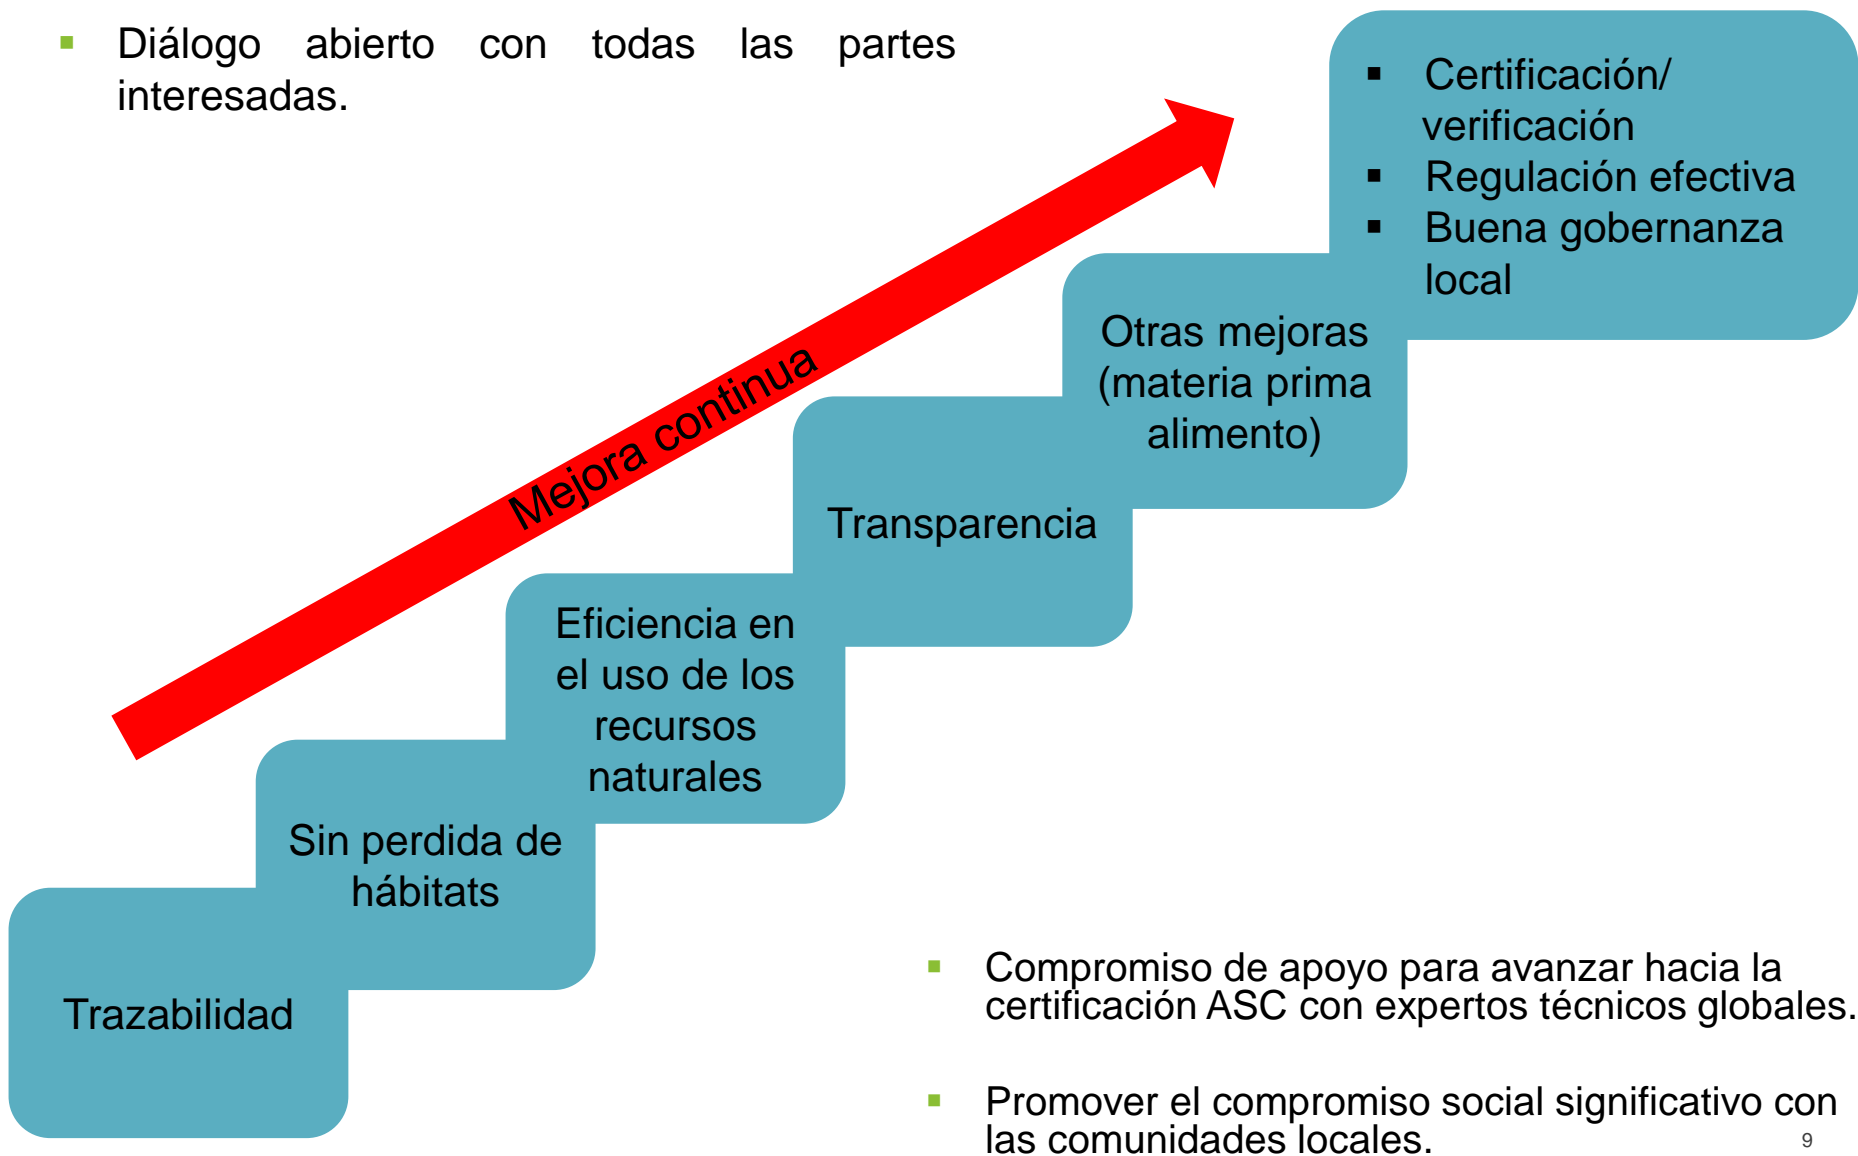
- Diálogo abierto con todas las partes interesadas.

- Certificación/ verificación
- Regulación efectiva
- Buena gobernanza local

Mejora continua

Otras mejoras (materia prima alimento)

Transparencia

Eficiencia en el uso de los recursos naturales

Sin perdida de hábitats

Trazabilidad

- Compromiso de apoyo para avanzar hacia la certificación ASC con expertos técnicos globales.

- Promover el compromiso social significativo con las comunidades locales.

9